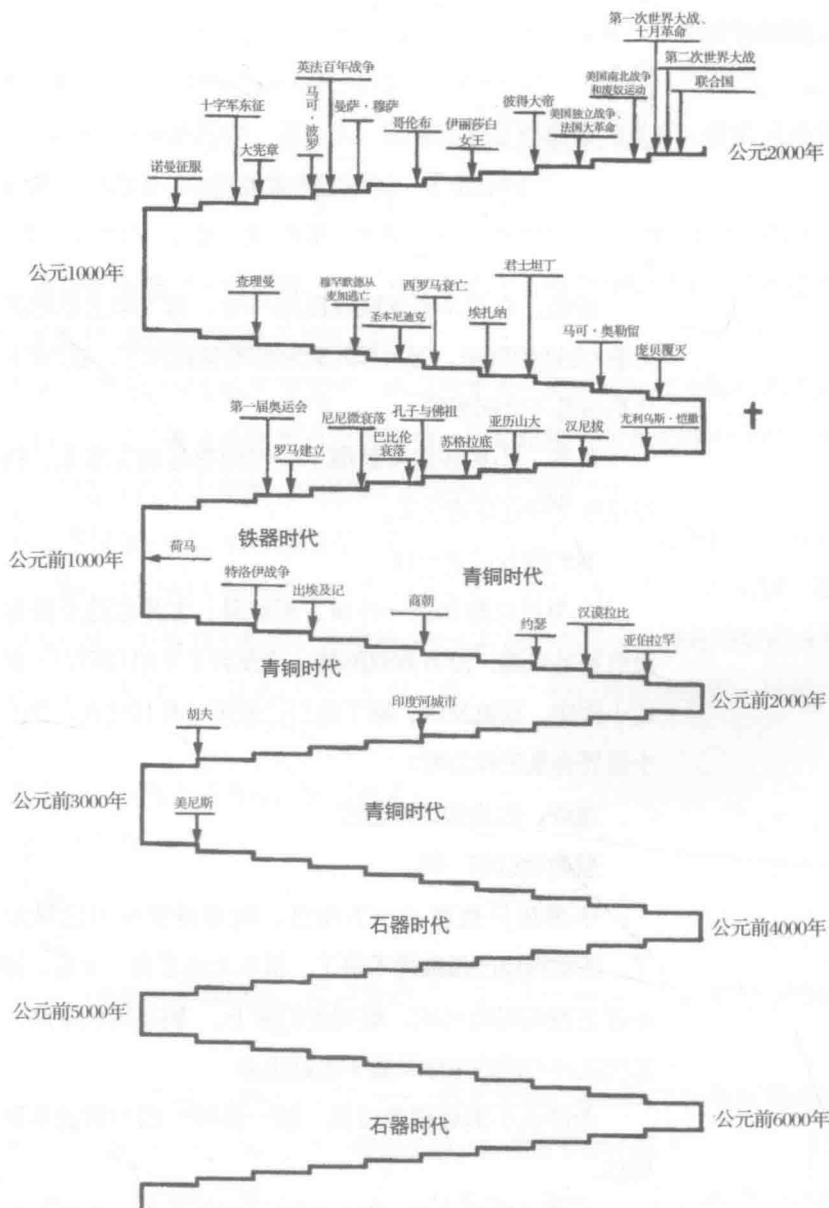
第一次世界大战、十月革命
第二次世界大战
联合国
美国南北战争和废奴运动
美国独立战争、法国大革命
彼得大帝
伊丽莎白女王
哥伦布
曼萨·穆萨
马可·波罗
英法百年战争
大宪章
十字军东征
诺曼征服
公元2000年

公元1000年
查理曼
穆罕默德从麦加逃亡
圣本尼迪克
西罗马衰亡
埃扎纳
君士坦丁
马可·奥勒留
庞贝覆灭

第一届奥运会
罗马建立
尼尼微衰落
巴比伦衰落
孔子与佛祖
苏格拉底
亚历山大
汉尼拔
尤利乌斯·恺撒
†

铁器时代
公元前1000年
荷马
特洛伊战争
出埃及记
青铜时代
商朝
约瑟
汉谟拉比
亚伯拉罕
青铜时代
公元前2000年
胡夫
印度河城市

公元前3000年
美尼斯
青铜时代

石器时代
公元前4000年
公元前5000年

石器时代
公元前6000年